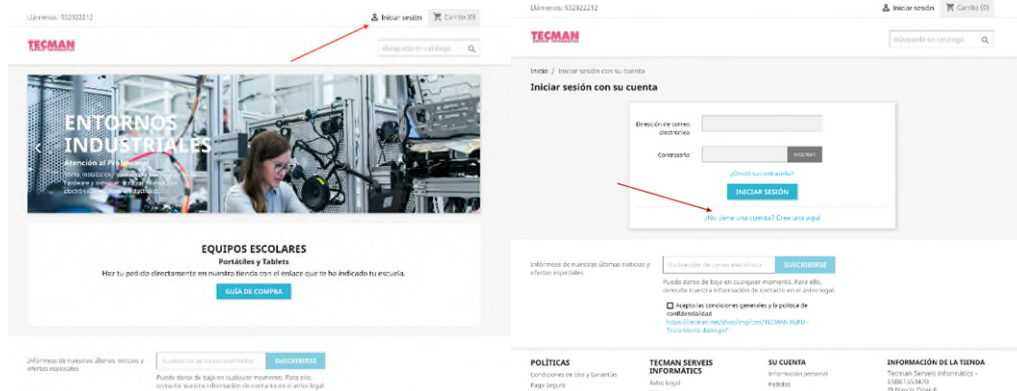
Llámenos: 932922212

Iniciar sesión

Carrito (0)

TECMAN

Búsqueda en catálogo

ENTORNOS INDUSTRIALES

Atención al Profesional

Venta, instalación y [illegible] hardware y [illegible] electricidad, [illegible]

EQUIPOS ESCOLARES

Portátiles y Tablets

Haz tu pedido directamente en nuestra tienda con el enlace que te ha indicado tu escuela.

GUÍA DE COMPRA

Infórmese de nuestras últimas noticias y ofertas especiales

Su dirección de correo electrónico

SUSCRIBIRSE

Puede darse de baja en cualquier momento. Para ello, consulte nuestra información de contacto en el aviso legal.

Llámenos: 932922212

Iniciar sesión

Carrito (0)

TECMAN

Búsqueda en catálogo

Inicio / Iniciar sesión con su cuenta

Iniciar sesión con su cuenta

Dirección de correo electrónico

Contraseña

MOSTRAR

¿Olvidó su contraseña?

INICIAR SESIÓN

¿No tiene una cuenta? Cree una aquí

Infórmese de nuestras últimas noticias y ofertas especiales

Su dirección de correo electrónico

SUSCRIBIRSE

Puede darse de baja en cualquier momento. Para ello, consulte nuestra información de contacto en el aviso legal.

Acepto las condiciones generales y la política de confidencialidad

https://tecman.net/shop/img/cms/TECMAN-RGPD-Tratamiento-datos.pdf

POLÍTICAS

Condiciones de Uso y Garantías

Pago Seguro

TECMAN SERVEIS INFORMÀTICS

Aviso legal

SU CUENTA

Información personal

Pedidos

INFORMACIÓN DE LA TIENDA

Tecman Serveis Informàtics - ES8613S3870

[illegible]